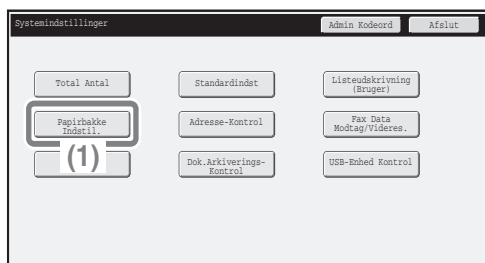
Systemindstillinger

Admin Kodeord

Afslut

Total Antal

Standardindst

Listeudskrivning (Bruger)

Papirbakke Indstil.

Adresse-Kontrol

Fax Data Modtag/Videres.

(1)

Dok.Arkiverings-Kontrol

USB-Enhed Kontrol